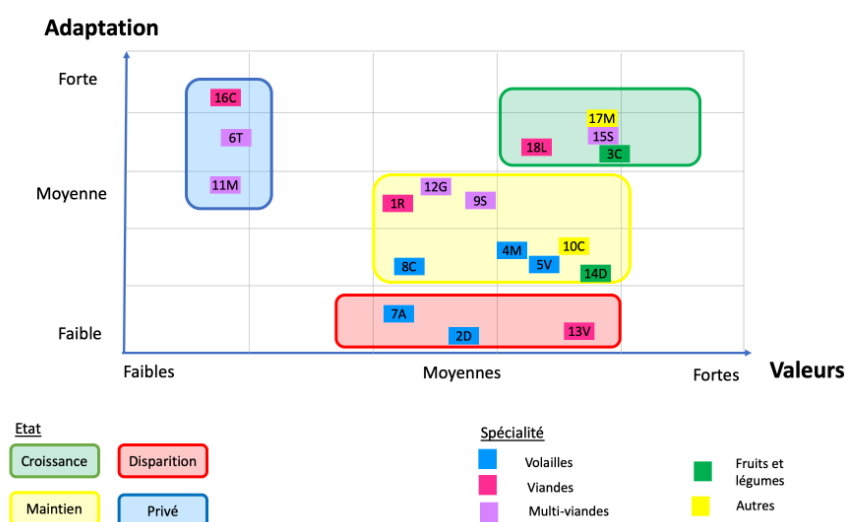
Adaptation

Forte

Moyenne

Faible

16C

6T

11M

17M

15S

18L

3C

12G

1R

9S

4M

10C

8C

5V

14D

7A

2D

13V

Faibles

Moyennes

Fortes

Valeurs

Etat

Croissance

Disparition

Maintien

Privé

Spécialité

Volailles

Viandes

Multi-viandes

Fruits et légumes

Autres